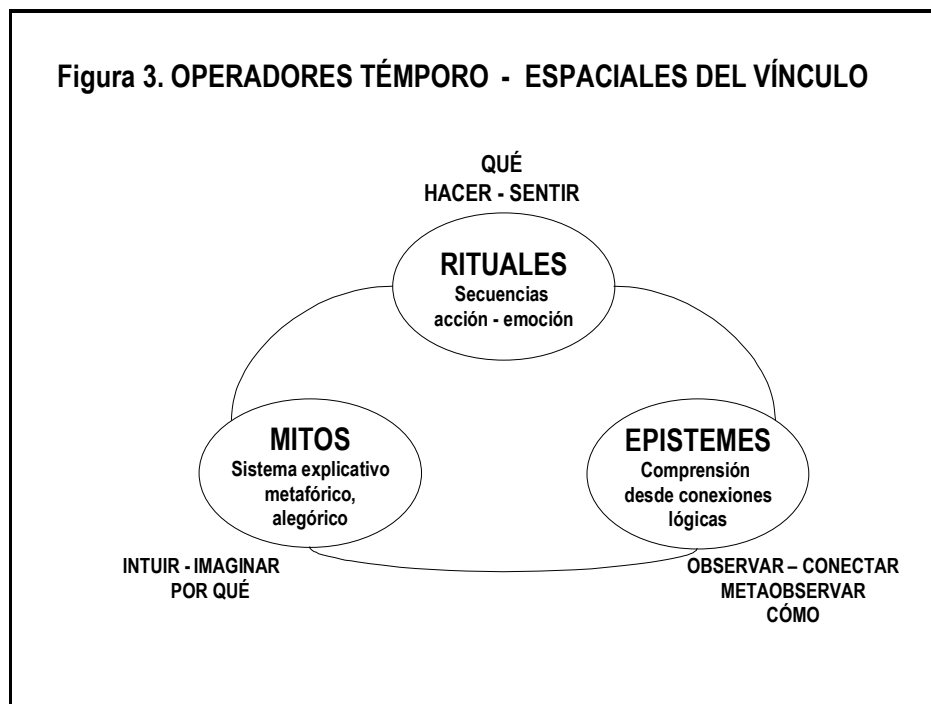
Figura 3. OPERADORES TÉMPORO - ESPACIALES DEL VÍNCULO

QUÉ
HACER - SENTIR

RITUALES
Secuencias
acción - emoción

MITOS
Sistema explicativo
metafórico,
alegórico

EPISTEMES
Comprensión
desde conexiones
lógicas

INTUIR - IMAGINAR
POR QUÉ

OBSERVAR – CONECTAR
METAOBSERVAR
CÓMO